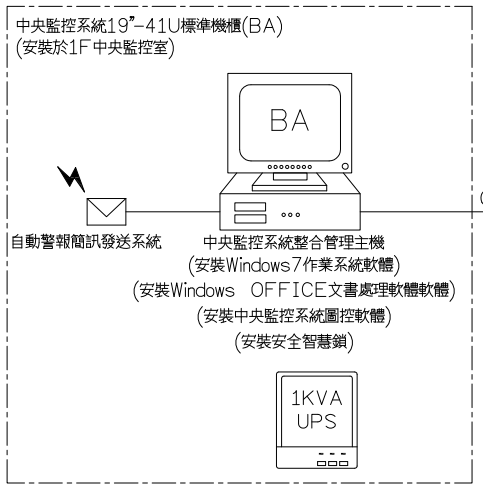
中央監控系統19"-41U標準機櫃(BA)
(安裝於1F中央監控室)

BA

自動警報簡訊發送系統

中央監控系統整合管理主機
(安裝Windows7作業系統軟體)
(安裝Windows OFFICE文書處理軟體軟體)
(安裝中央監控系統圖控軟體)
(安裝安全智慧鎖)

1KVA
UPS